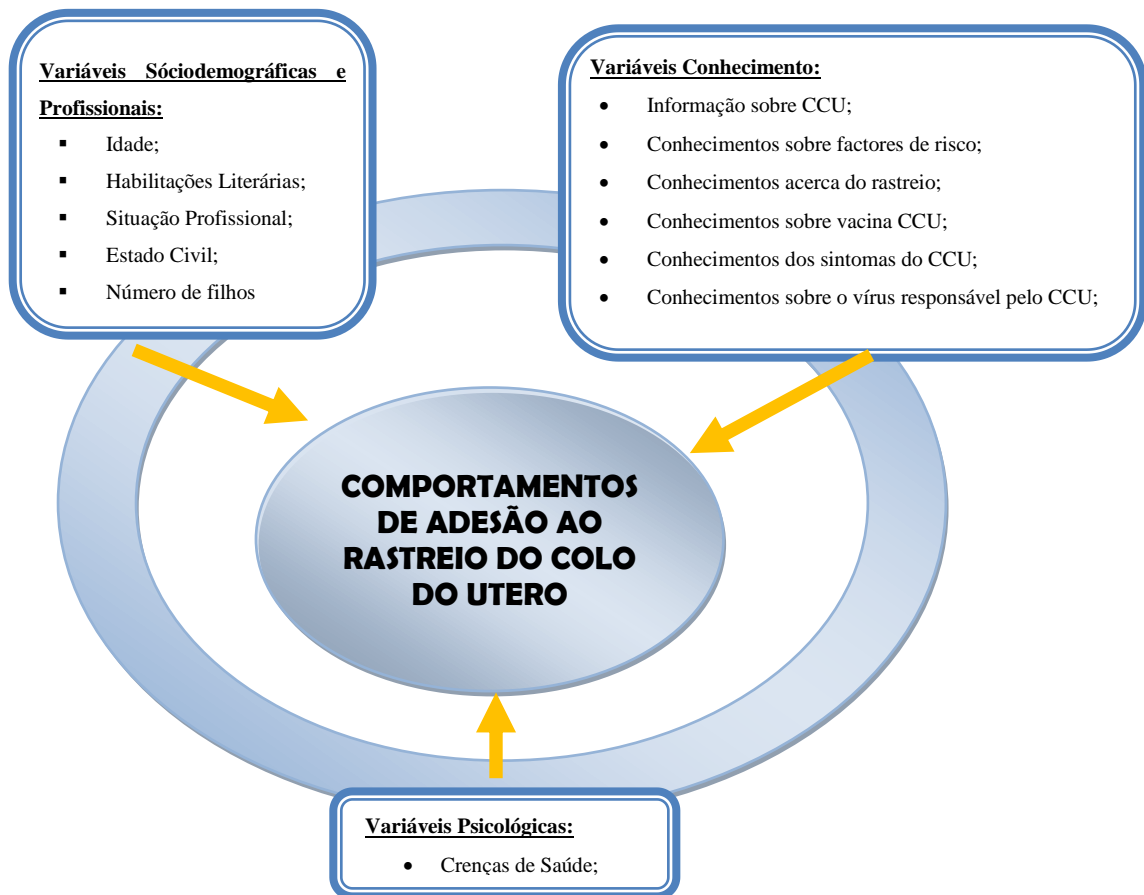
**Variáveis Sóciodemográficas e Profissionais:**

- Idade;
- Habilitações Literárias;
- Situação Profissional;
- Estado Civil;
- Número de filhos

**Variáveis Conhecimento:**

- Informação sobre CCU;
- Conhecimentos sobre factores de risco;
- Conhecimentos acerca do rastreio;
- Conhecimentos sobre vacina CCU;
- Conhecimentos dos sintomas do CCU;
- Conhecimentos sobre o vírus responsável pelo CCU;

COMPORTAMENTOS DE ADESÃO AO RASTREIO DO COLO DO UTERO

**Variáveis Psicológicas:**

- Crenças de Saúde;